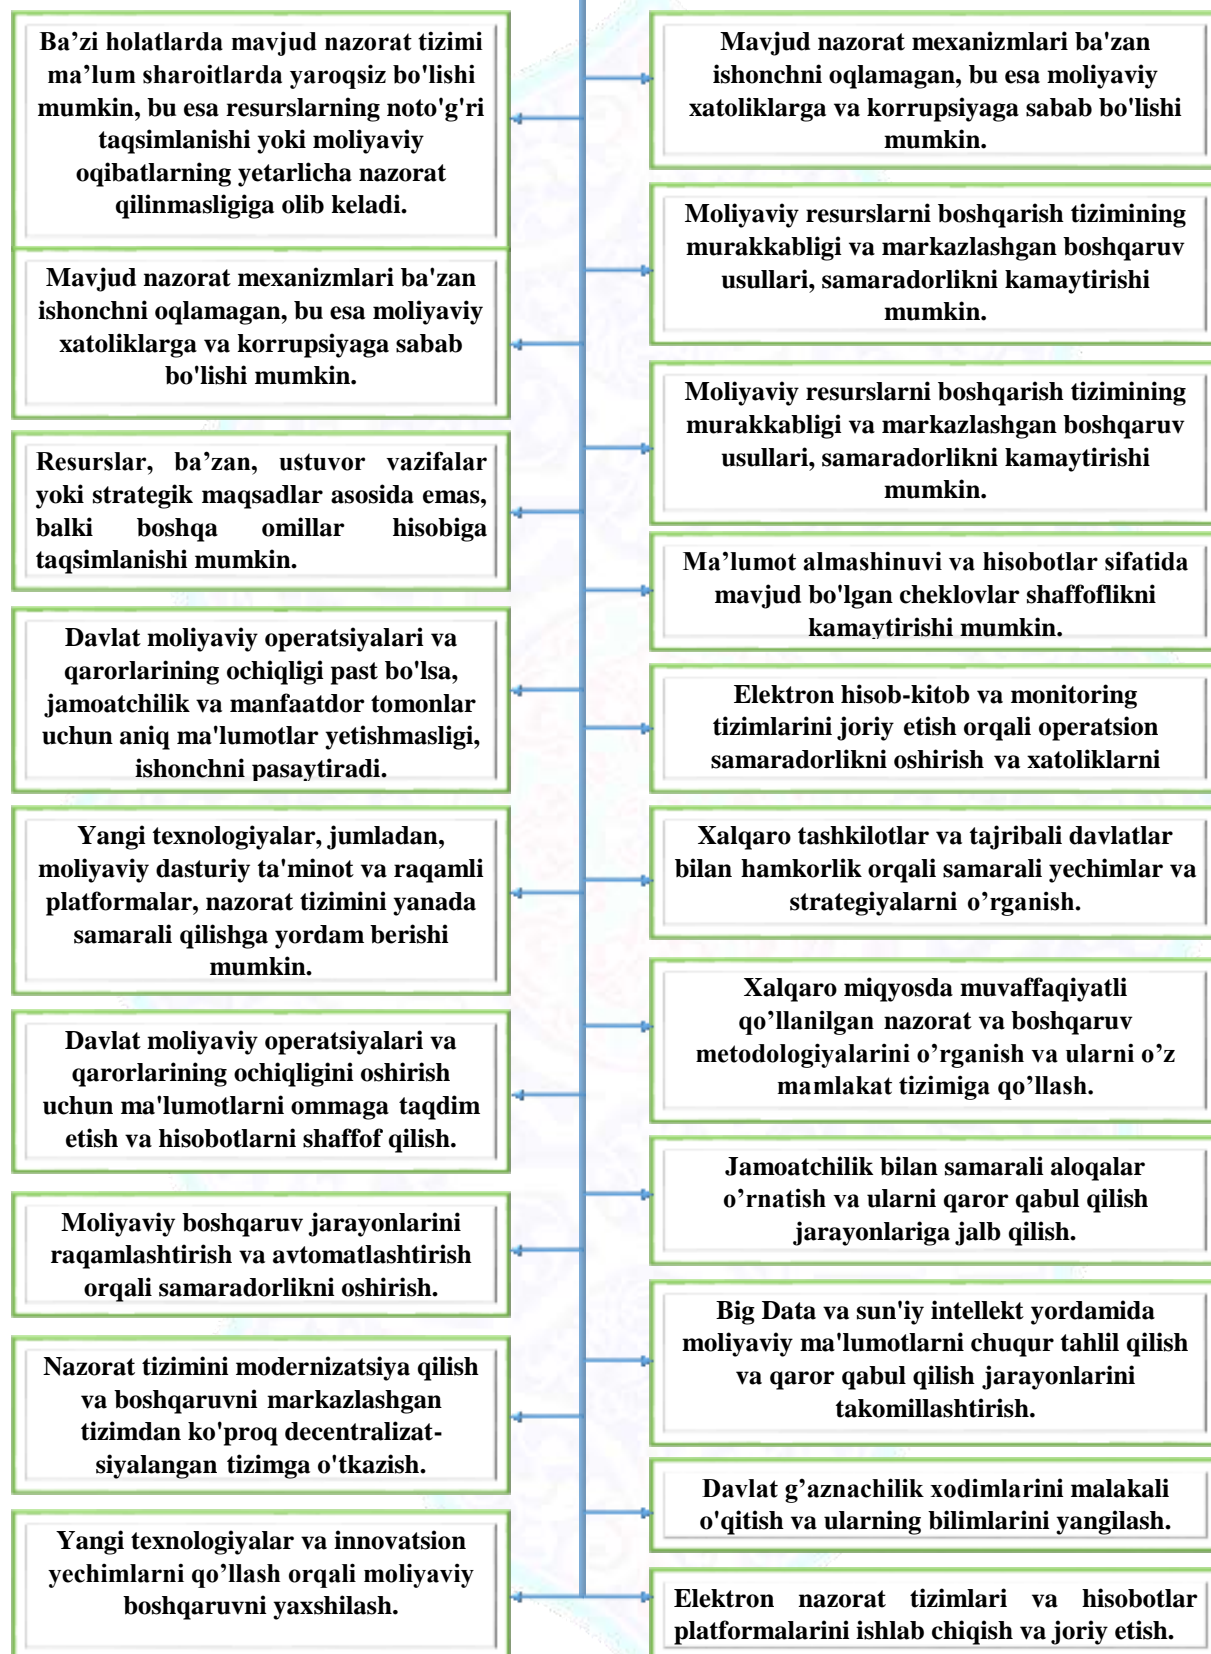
Ba’zi holatlarda mavjud nazorat tizimi ma’lum sharoitlarda yaroqsiz bo'lishi mumkin, bu esa resurslarning noto'g'ri taqsimlanishi yoki moliyaviy oqibatlarning yetarlicha nazorat qilinmasligiga olib keladi.

Mavjud nazorat mexanizmlari ba'zan ishonchni oqlamagan, bu esa moliyaviy xatoliklarga va korrupsiyaga sabab bo'lishi mumkin.

Resurslar, ba’zan, ustuvor vazifalar yoki strategik maqsadlar asosida emas, balki boshqa omillar hisobiga taqsimlanishi mumkin.

Davlat moliyaviy operatsiyalari va qarorlarining ochiqligi past bo'lsa, jamoatchilik va manfaatdor tomonlar uchun aniq ma'lumotlar yetishmasligi, ishonchni pasaytiradi.

Yangi texnologiyalar, jumladan, moliyaviy dasturiy ta'minot va raqamli platformalar, nazorat tizimini yanada samarali qilishga yordam berishi mumkin.

Davlat moliyaviy operatsiyalari va qarorlarining ochiqligini oshirish uchun ma'lumotlarni ommaga taqdim etish va hisobotlarni shaffof qilish.

Moliyaviy boshqaruv jarayonlarini raqamlashtirish va avtomatlashtirish orqali samaradorlikni oshirish.

Nazorat tizimini modernizatsiya qilish va boshqaruvni markazlashgan tizimdan ko'proq decentralizatsiyalangan tizimga o'tkazish.

Yangi texnologiyalar va innovatsion yechimlarni qo’llash orqali moliyaviy boshqaruvni yaxshilash.

Mavjud nazorat mexanizmlari ba'zan ishonchni oqlamagan, bu esa moliyaviy xatoliklarga va korrupsiyaga sabab bo'lishi mumkin.

Moliyaviy resurslarni boshqarish tizimining murakkabligi va markazlashgan boshqaruv usullari, samaradorlikni kamaytirishi mumkin.

Moliyaviy resurslarni boshqarish tizimining murakkabligi va markazlashgan boshqaruv usullari, samaradorlikni kamaytirishi mumkin.

Ma’lumot almashinuvi va hisobotlar sifatida mavjud bo'lgan cheklovlar shaffoflikni kamaytirishi mumkin.

Elektron hisob-kitob va monitoring tizimlarini joriy etish orqali operatsion samaradorlikni oshirish va xatoliklarni

Xalqaro tashkilotlar va tajribali davlatlar bilan hamkorlik orqali samarali yechimlar va strategiyalarni o’rganish.

Xalqaro miqyosda muvaffaqiyatli qo’llanilgan nazorat va boshqaruv metodologiyalarini o’rganish va ularni o’z mamlakat tizimiga qo’llash.

Jamoatchilik bilan samarali aloqalar o’rnatish va ularni qaror qabul qilish jarayonlariga jalb qilish.

Big Data va sun'iy intellekt yordamida moliyaviy ma'lumotlarni chuqur tahlil qilish va qaror qabul qilish jarayonlarini takomillashtirish.

Davlat g’aznachilik xodimlarini malakali o'qitish va ularning bilimlarini yangilash.

Elektron nazorat tizimlari va hisobotlar platformalarini ishlab chiqish va joriy etish.